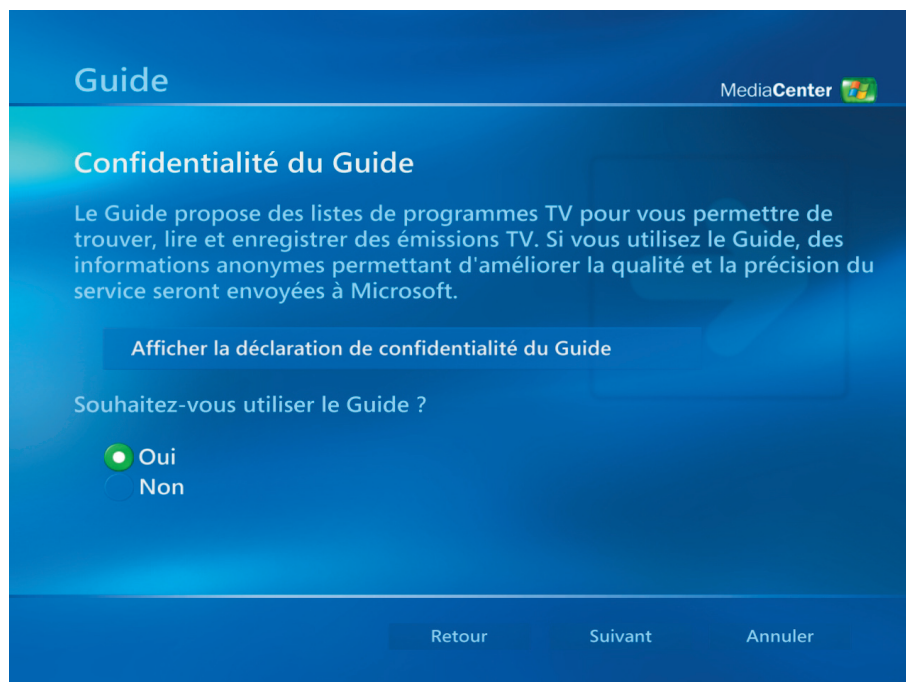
Guide

MediaCenter

Confidentialité du Guide

Le Guide propose des listes de programmes TV pour vous permettre de trouver, lire et enregistrer des émissions TV. Si vous utilisez le Guide, des informations anonymes permettant d'améliorer la qualité et la précision du service seront envoyées à Microsoft.

Afficher la déclaration de confidentialité du Guide

Souhaitez-vous utiliser le Guide ?

Oui
Non

Retour
Suivant
Annuler